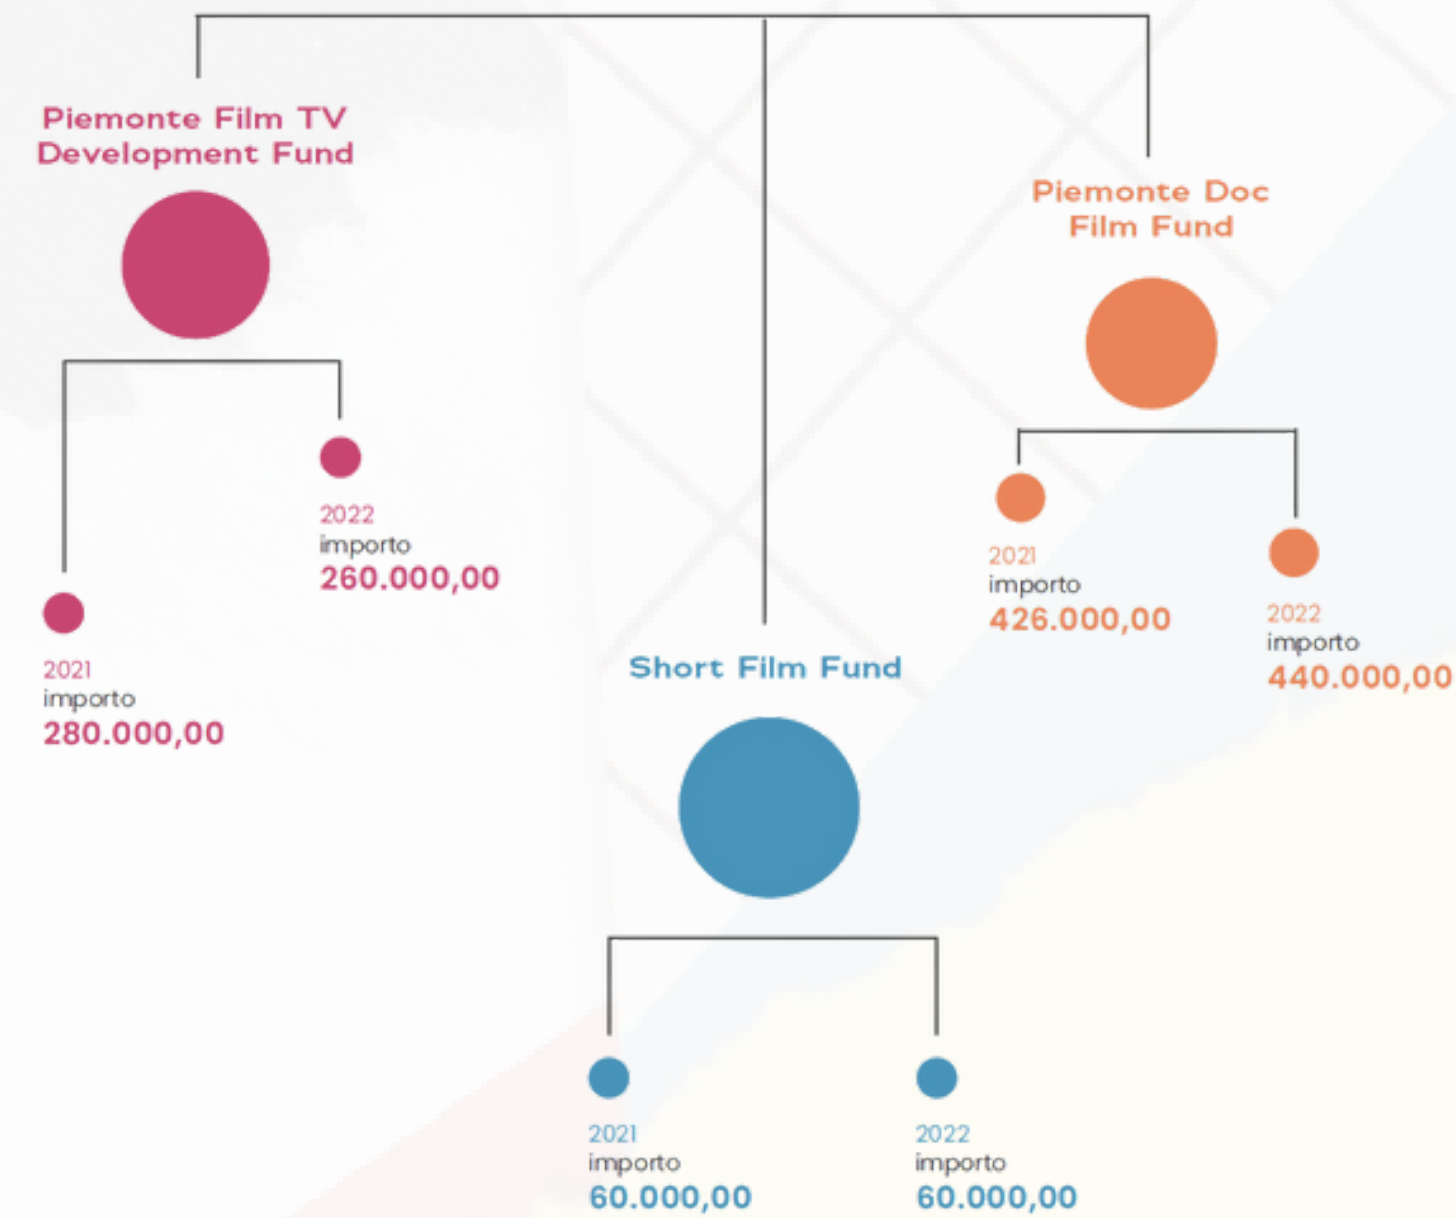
Piemonte Film TV Development Fund

2022
importo
260.000,00

2021
importo
280.000,00

Piemonte Doc Film Fund

2021
importo
426.000,00

2022
importo
440.000,00

Short Film Fund

2021
importo
60.000,00

2022
importo
60.000,00